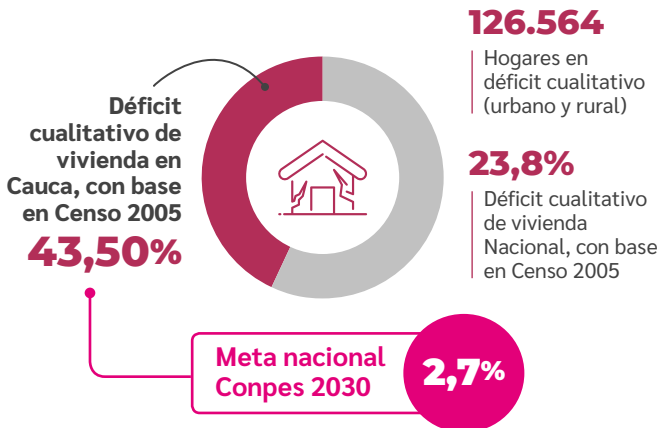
Déficit cualitativo de vivienda en Cauca, con base en Censo 2005

43,50%

126.564

Hogares en déficit cualitativo (urbano y rural)

23,8%

Déficit cualitativo de vivienda Nacional, con base en Censo 2005

Meta nacional Conpes 2030

2,7%